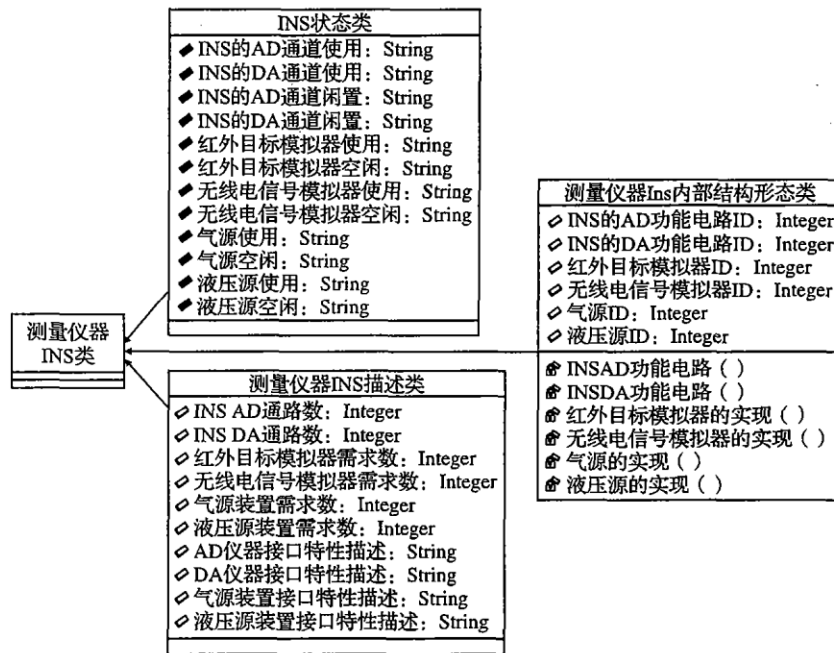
INS状态类
INS的AD通道使用：String
INS的DA通道使用：String
INS的AD通道闲置：String
INS的DA通道闲置：String
红外目标模拟器使用：String
红外目标模拟器空闲：String
无线电信号模拟器使用：String
无线电信号模拟器空闲：String
气源使用：String
气源空闲：String
液压源使用：String
液压源空闲：String

测量仪器Ins内部结构形态类
INS的AD功能电路ID：Integer
INS的DA功能电路ID：Integer
红外目标模拟器ID：Integer
无线电信号模拟器ID：Integer
气源ID：Integer
液压源ID：Integer
INSAD功能电路（）
INSDA功能电路（）
红外目标模拟器的实现（）
无线电信号模拟器的实现（）
气源的实现（）
液压源的实现（）

测量仪器
INS类

测量仪器INS描述类
INS AD通路数：Integer
INS DA通路数：Integer
红外目标模拟器需求数：Integer
无线电信号模拟器需求数：Integer
气源装置需求数：Integer
液压源装置需求数：Integer
AD仪器接口特性描述：String
DA仪器接口特性描述：String
气源装置接口特性描述：String
液压源装置接口特性描述：String